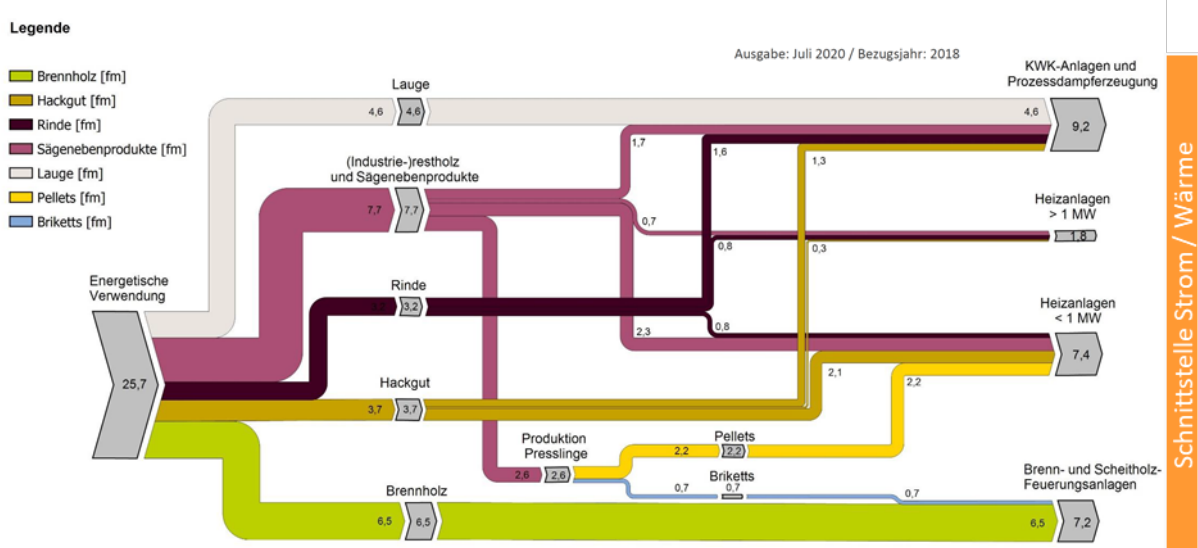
Legende

Brennholz [fm]
Hackgut [fm]
Rinde [fm]
Sägenebenprodukte [fm]
Lauge [fm]
Pellets [fm]
Briketts [fm]

Ausgabe: Juli 2020 / Bezugsjahr: 2018

Lauge
4,6
4,6
4,6

KWK-Anlagen und Prozessdampferzeugung
9,2

1,7
1,6
1,3

(Industrie-)restholz und Sägenebenprodukte
7,7
7,7

0,7

Heizanlagen > 1 MW
1,8

0,8
0,3

Energetische Verwendung
25,7

Rinde
3,2

2,3
0,8

Heizanlagen < 1 MW
7,4

2,1
2,2

Hackgut
3,7
3,7

Produktion Presslinge
2,6
2,6

Pellets
2,2
2,2

Briketts
0,7
0,7
0,7

Brenn- und Scheitholz-Feuerungsanlagen

Brennholz
6,5
6,5
6,5
7,2

Schnittstelle Strom / Wärme